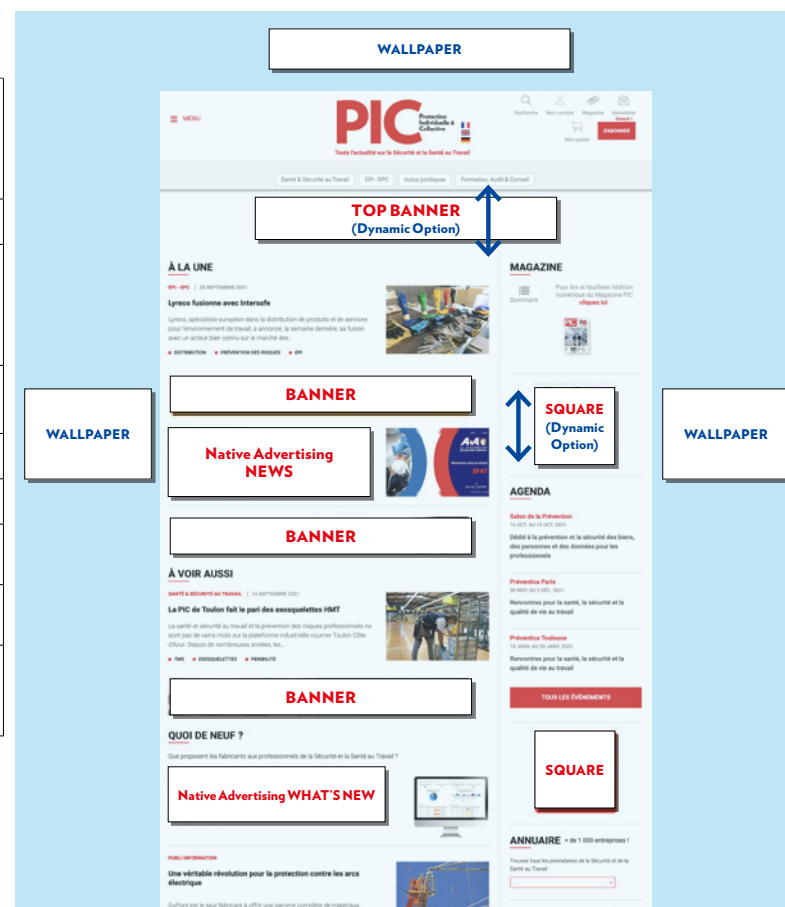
WALLPAPER

MENU

PIC Protection Individuelle & Collective

Toute l'actualité sur la Sécurité et la Santé au Travail

Recherche Mon compte Magazine Newsletter

Mon panier

S'ABONNER

Santé & Sécurité au Travail | EPI - EPC | Actus juridiques | Formation, Audit & Conseil

TOP BANNER
(Dynamic Option)

À LA UNE

EPI - EPC | 28 SEPTEMBRE 2021

Lyreco fusionne avec Intersafe

Lyreco, spécialiste européen dans la distribution de produits et de services pour l'environnement de travail, a annoncé, la semaine dernière, sa fusion avec un acteur bien connu sur le marché des...

DISTRIBUTION PRÉVENTION DES RISQUES EPI

MAGAZINE

Sommaire

Pour lire et feuilleter l'édition numérique du Magazine PIC cliquez ici

BANNER

SQUARE
(Dynamic Option)

WALLPAPER

WALLPAPER

Native Advertising
NEWS

AGENDA

Salon de la Prévention
14 OCT. AU 15 OCT. 2021
Dédié à la prévention et la sécurité des biens, des personnes et des données pour les professionnels

BANNER

Préventica Paris
28 NOV. AU 3 DÉC. 2021
Rencontres pour la santé, la sécurité et la qualité de vie au travail

À VOIR AUSSI

SANTÉ & SÉCURITÉ AU TRAVAIL | 14 SEPTEMBRE 2021

La PIC de Toulon fait le pari des exosquelettes HMT

La santé et sécurité au travail et la prévention des risques professionnels ne sont pas de vains mots sur la plateforme industrielle courrier Toulon Côte d'Azur. Depuis de nombreuses années, les...

TMS EXOSQUELETTES PENIBILITE

Préventica Toulouse
18 JANV. AU 20 JANV. 2022
Rencontres pour la santé, la sécurité et la qualité de vie au travail

TOUS LES ÉVÈNEMENTS

BANNER

QUOI DE NEUF ?

Que proposent les fabricants aux professionnels de la Sécurité et la Santé au Travail ?

SQUARE

Native Advertising WHAT'S NEW

ANNUAIRE + de 1 000 entreprises !

Trouvez tous les prestataires de la Sécurité et de la Santé au Travail

PUBLI INFORMATION

Une véritable révolution pour la protection contre les arcs électrique

DuPont est le seul fabricant à offrir une gamme complète de matériaux